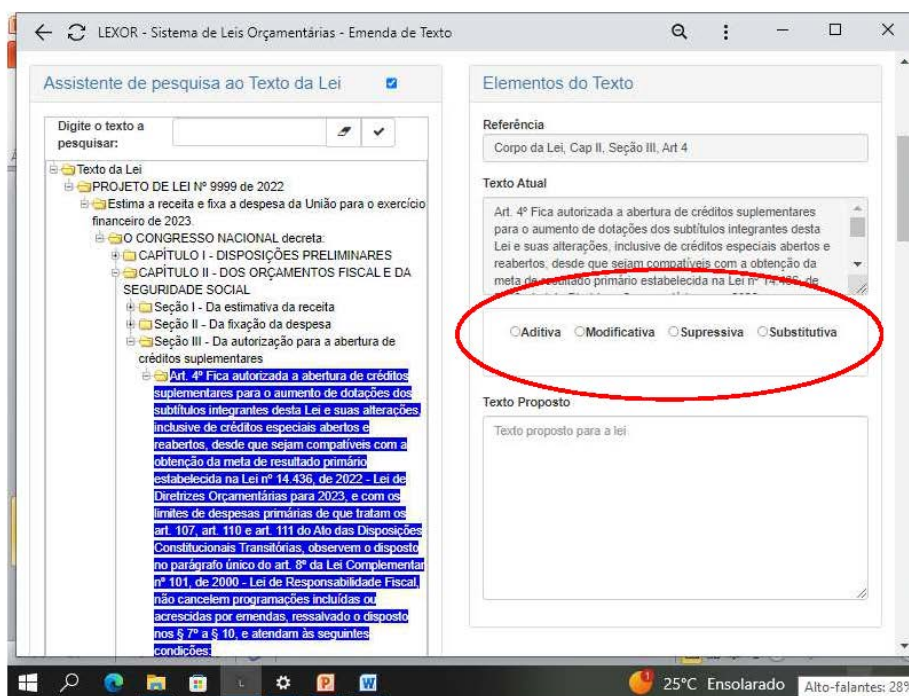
LEXOR - Sistema de Leis Orçamentárias - Emenda de Texto

Assistente de pesquisa ao Texto da Lei

Digite o texto a pesquisar:

Texto da Lei
PROJETO DE LEI Nº 9999 de 2022
Estima a receita e fixa a despesa da União para o exercício financeiro de 2023.
O CONGRESSO NACIONAL decreta:
CAPÍTULO I - DISPOSIÇÕES PRELIMINARES
CAPÍTULO II - DOS ORÇAMENTOS FISCAL E DA SEGURIDADE SOCIAL
Seção I - Da estimativa da receita
Seção II - Da fixação da despesa
Seção III - Da autorização para a abertura de créditos suplementares
Art. 4º Fica autorizada a abertura de créditos suplementares para o aumento de dotações dos subtítulos integrantes desta Lei e suas alterações, inclusive de créditos especiais abertos e reabertos, desde que sejam compatíveis com a obtenção da meta de resultado primário estabelecida na Lei nº 14.436, de 2022 - Lei de Diretrizes Orçamentárias para 2023, e com os limites de despesas primárias de que tratam os art. 107, art. 110 e art. 111 do Ato das Disposições Constitucionais Transitórias, observem o disposto no parágrafo único do art. 8º da Lei Complementar nº 101, de 2000 - Lei de Responsabilidade Fiscal, não cancelem programações incluídas ou acrescidas por emendas, ressalvado o disposto nos § 7º a § 10, e atendam às seguintes condições:

Elementos do Texto

Referência
Corpo da Lei, Cap II, Seção III, Art 4

Texto Atual
Art. 4º Fica autorizada a abertura de créditos suplementares para o aumento de dotações dos subtítulos integrantes desta Lei e suas alterações, inclusive de créditos especiais abertos e reabertos, desde que sejam compatíveis com a obtenção da meta de resultado primário estabelecida na Lei nº 14.436, de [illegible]

Aditiva Modificativa Supressiva Substitutiva

Texto Proposto
Texto proposto para a lei

25°C Ensolarado Alto-falantes: 289